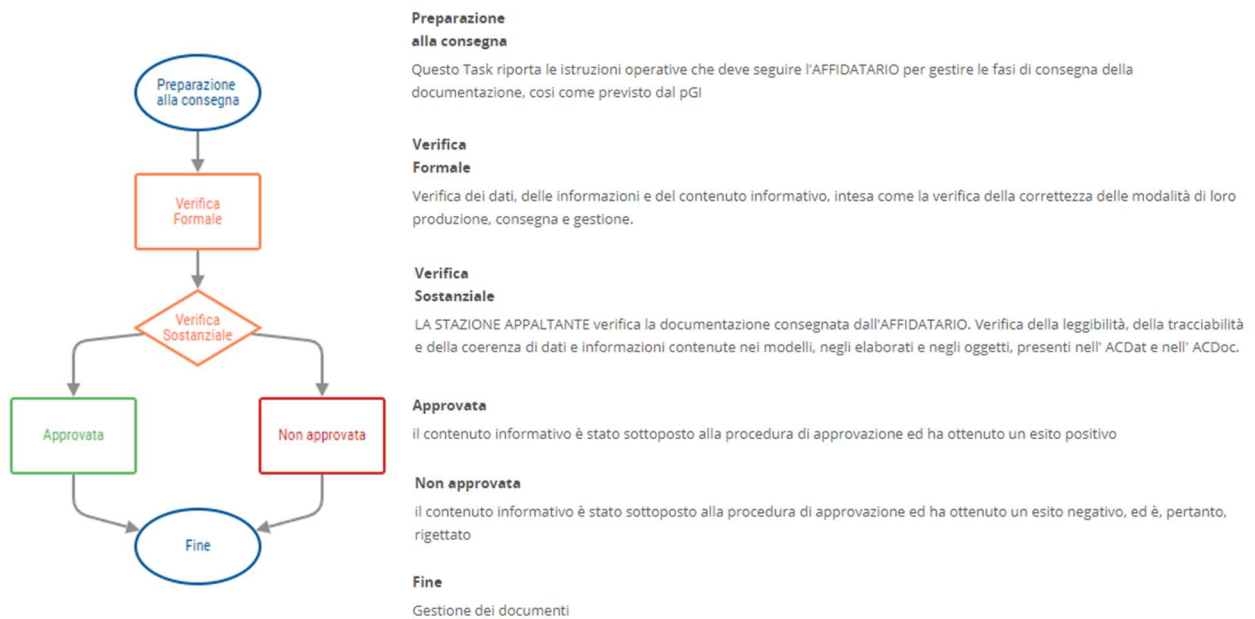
Preparazione alla consegna

Verifica Formale

Verifica Sostanziale

Approvata

Non approvata

Fine

Preparazione
alla consegna
Questo Task riporta le istruzioni operative che deve seguire l'AFFIDATARIO per gestire le fasi di consegna della documentazione, cosi come previsto dal pGI

Verifica
Formale
Verifica dei dati, delle informazioni e del contenuto informativo, intesa come la verifica della correttezza delle modalità di loro produzione, consegna e gestione.

Verifica
Sostanziale
LA STAZIONE APPALTANTE verifica la documentazione consegnata dall'AFFIDATARIO. Verifica della leggibilità, della tracciabilità e della coerenza di dati e informazioni contenute nei modelli, negli elaborati e negli oggetti, presenti nell' ACDat e nell' ACDoc.

Approvata
il contenuto informativo è stato sottoposto alla procedura di approvazione ed ha ottenuto un esito positivo

Non approvata
il contenuto informativo è stato sottoposto alla procedura di approvazione ed ha ottenuto un esito negativo, ed è, pertanto, rigettato

Fine
Gestione dei documenti